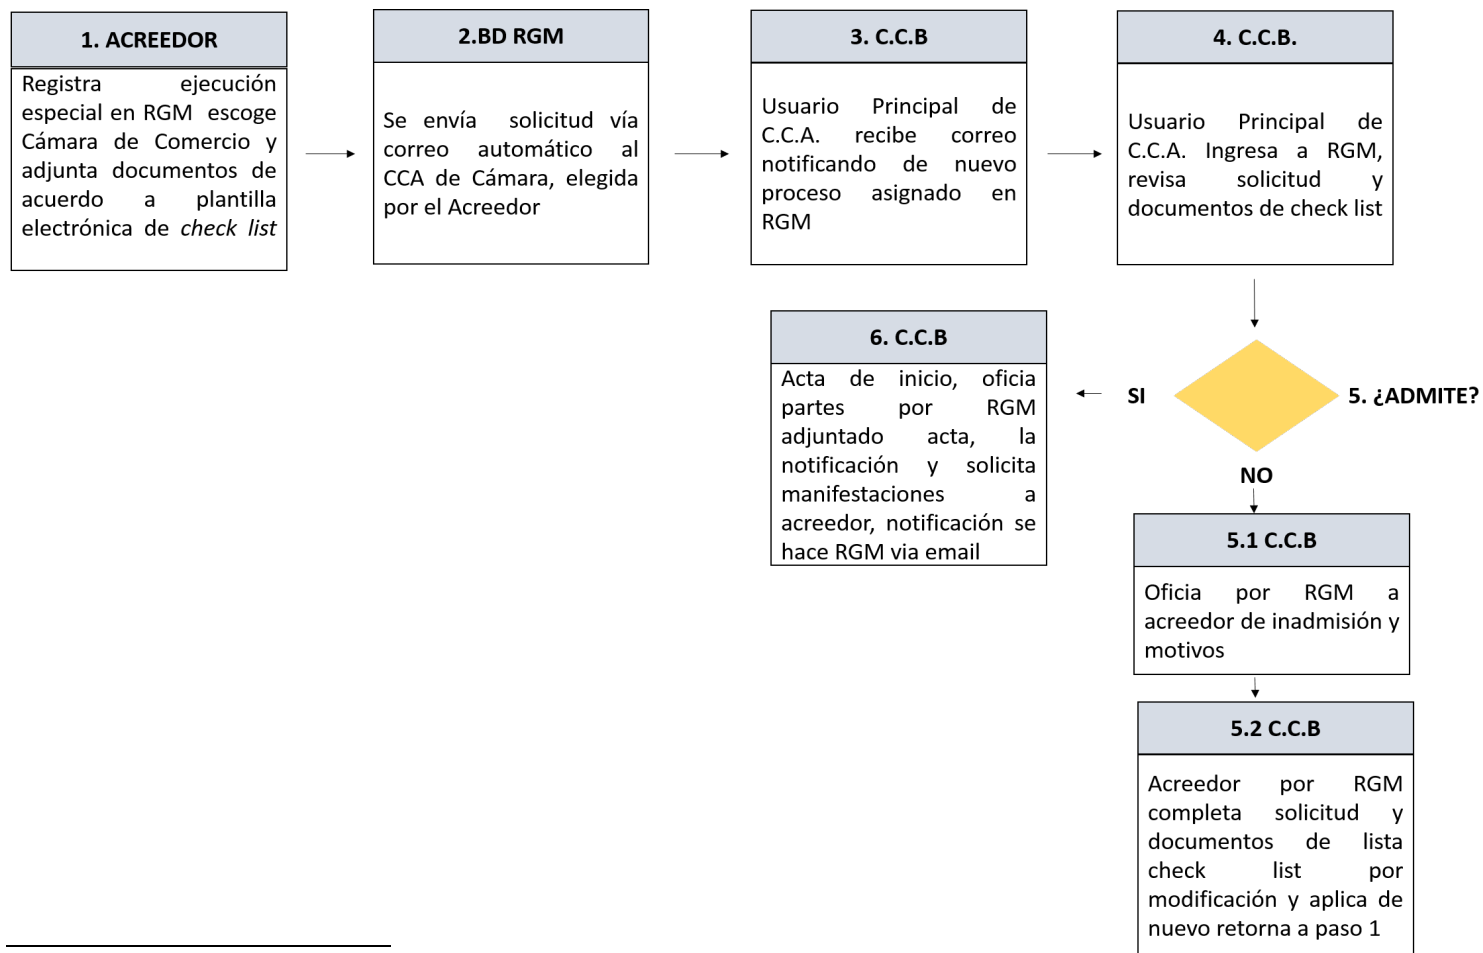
1. ACREEDOR

Registra ejecución especial en RGM escoge Cámara de Comercio y adjunta documentos de acuerdo a plantilla electrónica de *check list*

2.BD RGM

Se envía solicitud vía correo automático al CCA de Cámara, elegida por el Acreedor

3. C.C.B

Usuario Principal de C.C.A. recibe correo notificando de nuevo proceso asignado en RGM

4. C.C.B.

Usuario Principal de C.C.A. Ingresa a RGM, revisa solicitud y documentos de check list

5. ¿ADMITE?

SI

NO

6. C.C.B

Acta de inicio, oficia partes por RGM adjuntado acta, la notificación y solicita manifestaciones a acreedor, notificación se hace RGM via email

5.1 C.C.B

Oficia por RGM a acreedor de inadmisión y motivos

5.2 C.C.B

Acreedor por RGM completa solicitud y documentos de lista check list por modificación y aplica de nuevo retorna a paso 1